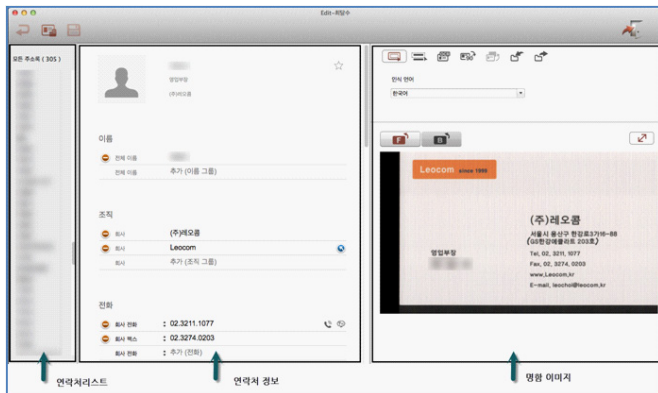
Edit-최망수

모든 주소록 ( 305 )

영업부장
(주)레오콤

이름
전체 이름
전체 이름 추가 (이름 그룹)

조직
회사 (주)레오콤
회사 Leocom
회사 추가 (조직 그룹)

전화
회사 전화 : 02.3211.1077
회사 팩스 : 02.3274.0203
회사 전화 : 추가 (전화)

인식 언어
한국어

F B

Leocom since 1998
(주)레오콤
서울시 용산구 한강로3가16-86 (GS한강에클러트 203호)
영업부장
Tel. 02. 3211. 1077
Fax. 02. 3274. 0203
www.Leocom.kr
E-mail. leochoi@leocom.kr

연락처리스트
연락처 정보
명함 이미지